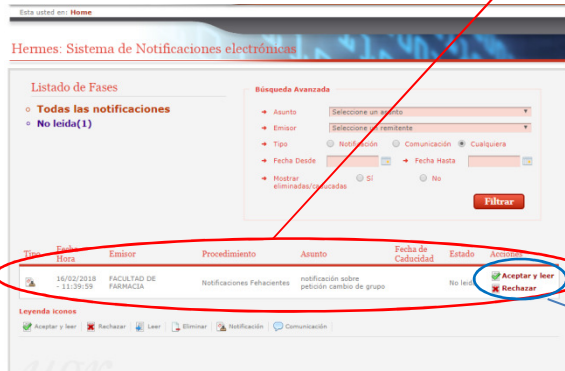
Esta usted en: Home

Hermes: Sistema de Notificaciones electrónicas

Listado de Fases

○ Todas las notificaciones
○ No leida(1)

Búsqueda Avanzada

Asunto: Seleccione un asunto
Emisor: Seleccione un remitente
Tipo: Notificación, Comunicación, Cualquiera
Fecha Desde
Fecha Hasta
Mostrar eliminadas/caducadas: Sí, No

Filtrar

| Tipo | Fecha Hora | Emisor | Procedimiento | Asunto | Fecha de Caducidad | Estado | Acciones |
|---|---|---|---|---|---|---|---|
| | 16/02/2018 - 11:39:59 | FACULTAD DE FARMACIA | Notificaciones Fehacientes | notificación sobre petición cambio de grupo | | No leí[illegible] | Aceptar y leer Rechazar |

Leyenda iconos

Aceptar y leer | Rechazar | Leer | Eliminar | Notificación | Comunicación